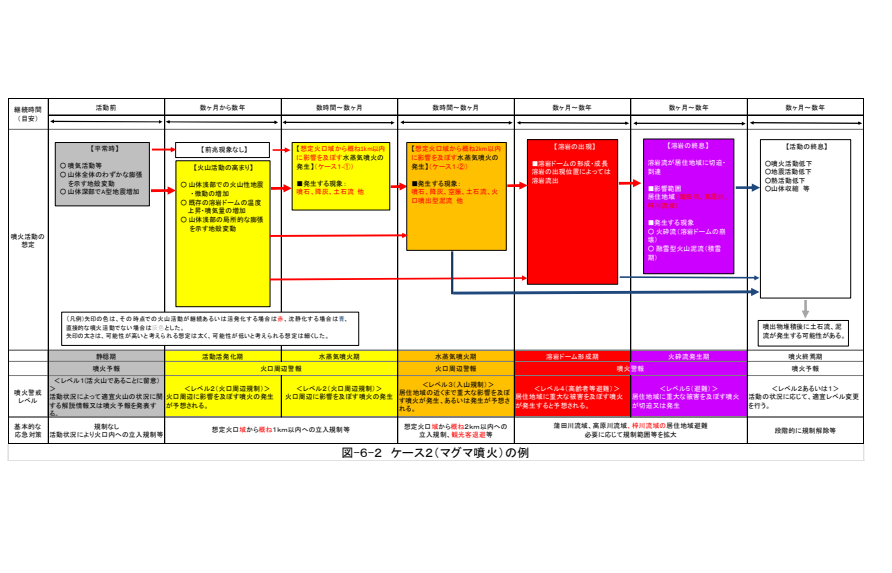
| 継続時間（目安） | 活動前 | 数ヶ月から数年 | 数時間～数ヶ月 | 数時間～数ヶ月 | 数ヶ月～数年 | 数ヶ月～数年 | 数ヶ月～数年 |
|---|---|---|---|---|---|---|---|

噴火活動の想定

【平常時】
○ 噴気活動等
○ 山体全体のわずかな膨張を示す地殻変動
○ 山体深部でA型地震増加

【前兆現象なし】

【火山活動の高まり】
○ 山体浅部での火山性地震・微動の増加
○ 既存の溶岩ドームの温度上昇・噴気量の増加
○ 山体浅部の局所的な膨張を示す地殻変動

【想定火口域から概ね1km以内に影響を及ぼす水蒸気噴火の発生】（ケース1-①）
■発生する現象：噴石、降灰、土石流 他

【想定火口域から概ね2km以内に影響を及ぼす水蒸気噴火の発生】（ケース1-②）
■発生する現象：噴石、降灰、空振、土石流、火口周辺型泥流 他

【溶岩の出現】
■溶岩ドームの形成・成長
溶岩の出現位置によっては溶岩流出

【溶岩の終息】
溶岩流が居住地域に切迫・到達
■影響範囲
居住地域 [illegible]
■発生する現象
○ 火砕流（溶岩ドームの崩壊）
○ 融雪型火山泥流（積雪期）

【活動の終息】
○噴気活動低下
○地震活動低下
○熱活動低下
○山体収縮 等

（凡例）矢印の色は、その時点での火山活動が継続あるいは活発化する場合は赤、沈静化する場合は青、直接的な噴火活動でない場合は灰色とした。
矢印の太さは、可能性が高いと考えられる想定は太く、可能性が低いと考えられる想定は細くした。

噴出物堆積後に土石流、泥流が発生する可能性がある。

| | 静穏期 | 活動活発化期 | 水蒸気噴火期 | 水蒸気噴火期 | 溶岩ドーム形成期 | 火砕流発生期 | 噴火終息期 |
|---|---|---|---|---|---|---|---|
| | 噴火予報 | 火口周辺警報 | | 火口周辺警報 | 噴火警報 | | 噴火予報 |
| 噴火警戒レベル | ＜レベル1（活火山であることに留意）＞ 活動状況によって適宜火山の状況に関する解説情報又は噴火予報を発表する。 | ＜レベル2（火口周辺規制）＞ 火口周辺に影響を及ぼす噴火の発生が予想される。 | ＜レベル2（火口周辺規制）＞ 火口周辺に影響を及ぼす噴火の発生 | ＜レベル3（入山規制）＞ 居住地域の近くまで重大な影響を及ぼす噴火が発生、あるいは発生が予想される。 | ＜レベル4（高齢者等避難）＞ 居住地域に重大な被害を及ぼす噴火が発生すると予想される。 | ＜レベル5（避難）＞ 居住地域に重大な被害を及ぼす噴火が切迫又は発生 | ＜レベル2あるいは1＞ 活動の状況に応じて、適宜レベル変更を行う。 |
| 基本的な応急対策 | 規制なし 活動状況により火口内への立入規制等 | 想定火口域から概ね1km以内への立入規制等 | | 想定火口域から概ね2km以内への立入規制、観光客避難等 | 蒲田川流域、高原川流域、梓川流域の居住地域避難 必要に応じて規制範囲等を拡大 | | 段階的に規制解除等 |

図-6-2 ケース2（マグマ噴火）の例